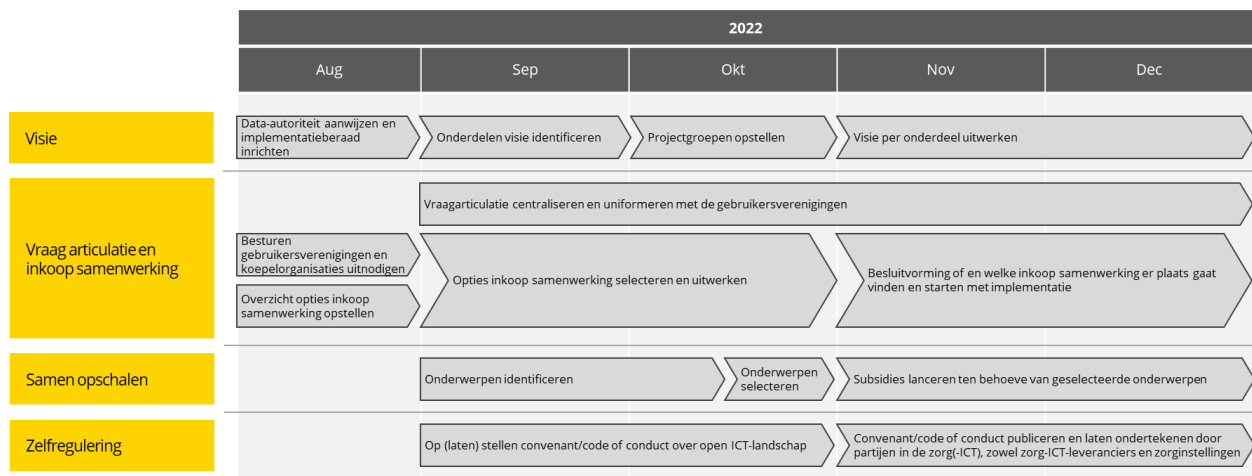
2022

| Aug | Sep | Okt | Nov | Dec |
|---|---|---|---|---|

Visie

Data-autoriteit aanwijzen en implementatieberaad inrichten

Onderdelen visie identificeren

Projectgroepen opstellen

Visie per onderdeel uitwerken

Vraag articulatie en inkoop samenwerking

Vraagarticulatie centraliseren en uniformeren met de gebruikersverenigingen

Besturen gebruikersverenigingen en koepelorganisaties uitnodigen

Overzicht opties inkoop samenwerking opstellen

Opties inkoop samenwerking selecteren en uitwerken

Besluitvorming of en welke inkoop samenwerking er plaats gaat vinden en starten met implementatie

Samen opschalen

Onderwerpen identificeren

Onderwerpen selecteren

Subsidies lanceren ten behoeve van geselecteerde onderwerpen

Zelfregulering

Op (laten) stellen convenant/code of conduct over open ICT-landschap

Convenant/code of conduct publiceren en laten ondertekenen door partijen in de zorg(-ICT), zowel zorg-ICT-leveranciers en zorginstellingen